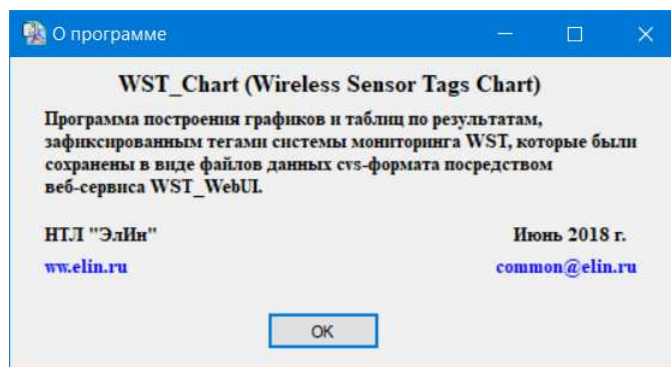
О программе

WST_Chart (Wireless Sensor Tags Chart)

Программа построения графиков и таблиц по результатам, зафиксированным тегами системы мониторинга WST, которые были сохранены в виде файлов данных cvs-формата посредством веб-сервиса WST_WebUI.

НТЛ "ЭлИн"

Июнь 2018 г.

ww.elin.ru

common@elin.ru

OK